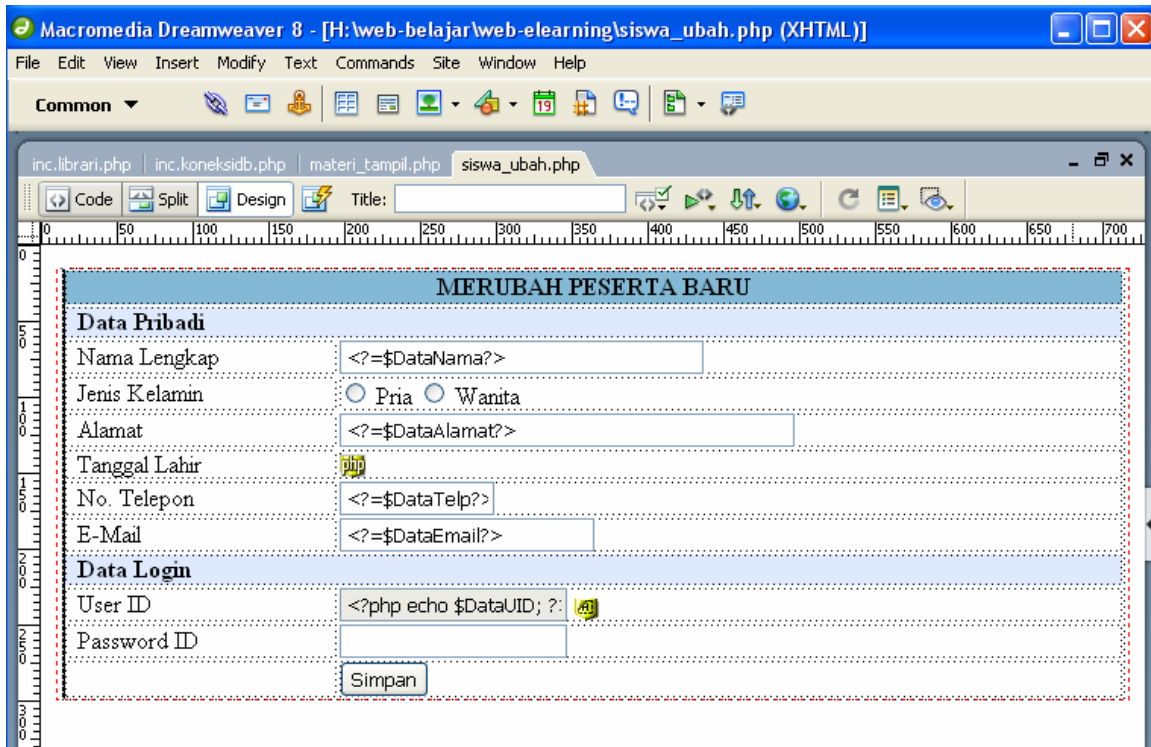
Macromedia Dreamweaver 8 - [H:\web-belajar\web-elearning\siswa_ubah.php (XHTML)]

File Edit View Insert Modify Text Commands Site Window Help

Common ▼

inc.librari.php | inc.koneksidb.php | materi_tampil.php | siswa_ubah.php

Code Split Design Title:

0 50 100 150 200 250 300 350 400 450 500 550 600 650 700

| MERUBAH PESERTA BARU | |
|---|---|
| Data Pribadi | |
| Nama Lengkap | <?=$DataNama?> |
| Jenis Kelamin | Pria Wanita |
| Alamat | <?=$DataAlamat?> |
| Tanggal Lahir | php |
| No. Telepon | <?=$DataTelp?> |
| E-Mail | <?=$DataEmail?> |
| Data Login | |
| User ID | <?php echo $DataUID; ?: |
| Password ID | |
| | Simpan |